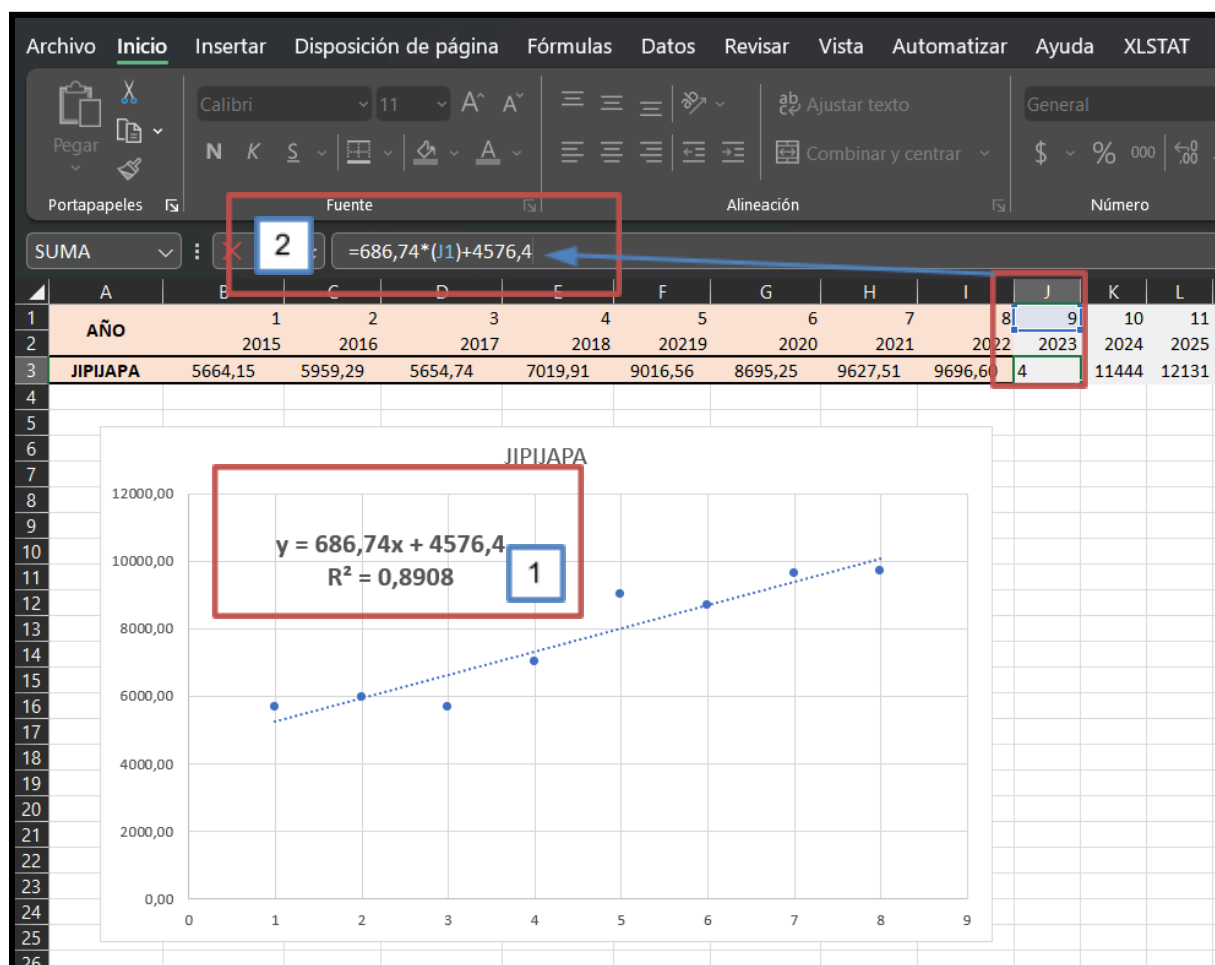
Archivo Inicio Insertar Disposición de página Fórmulas Datos Revisar Vista Automatizar Ayuda XLSTAT

Pegar

Portapapeles

Calibri 11 A A

N K S A

Fuente

Ajustar texto

Combinar y centrar

Alineación

General

$ % 000

Número

SUMA

2

=686,74*(J1)+4576,4

| | A | B | C | D | E | F | G | H | I | J | K | L |
|---|---|---|---|---|---|---|---|---|---|---|---|---|
| 1 | AÑO | 1 | 2 | 3 | 4 | 5 | 6 | 7 | 8 | 9 | 10 | 11 |
| 2 | | 2015 | 2016 | 2017 | 2018 | 20219 | 2020 | 2021 | 2022 | 2023 | 2024 | 2025 |
| 3 | JIPIJAPA | 5664,15 | 5959,29 | 5654,74 | 7019,91 | 9016,56 | 8695,25 | 9627,51 | 9696,60 | 4 | 11444 | 12131 |

JIPIJAPA

12000,00
10000,00
8000,00
6000,00
4000,00
2000,00
0,00

0 1 2 3 4 5 6 7 8 9

y = 686,74x + 4576,4
R² = 0,8908

1